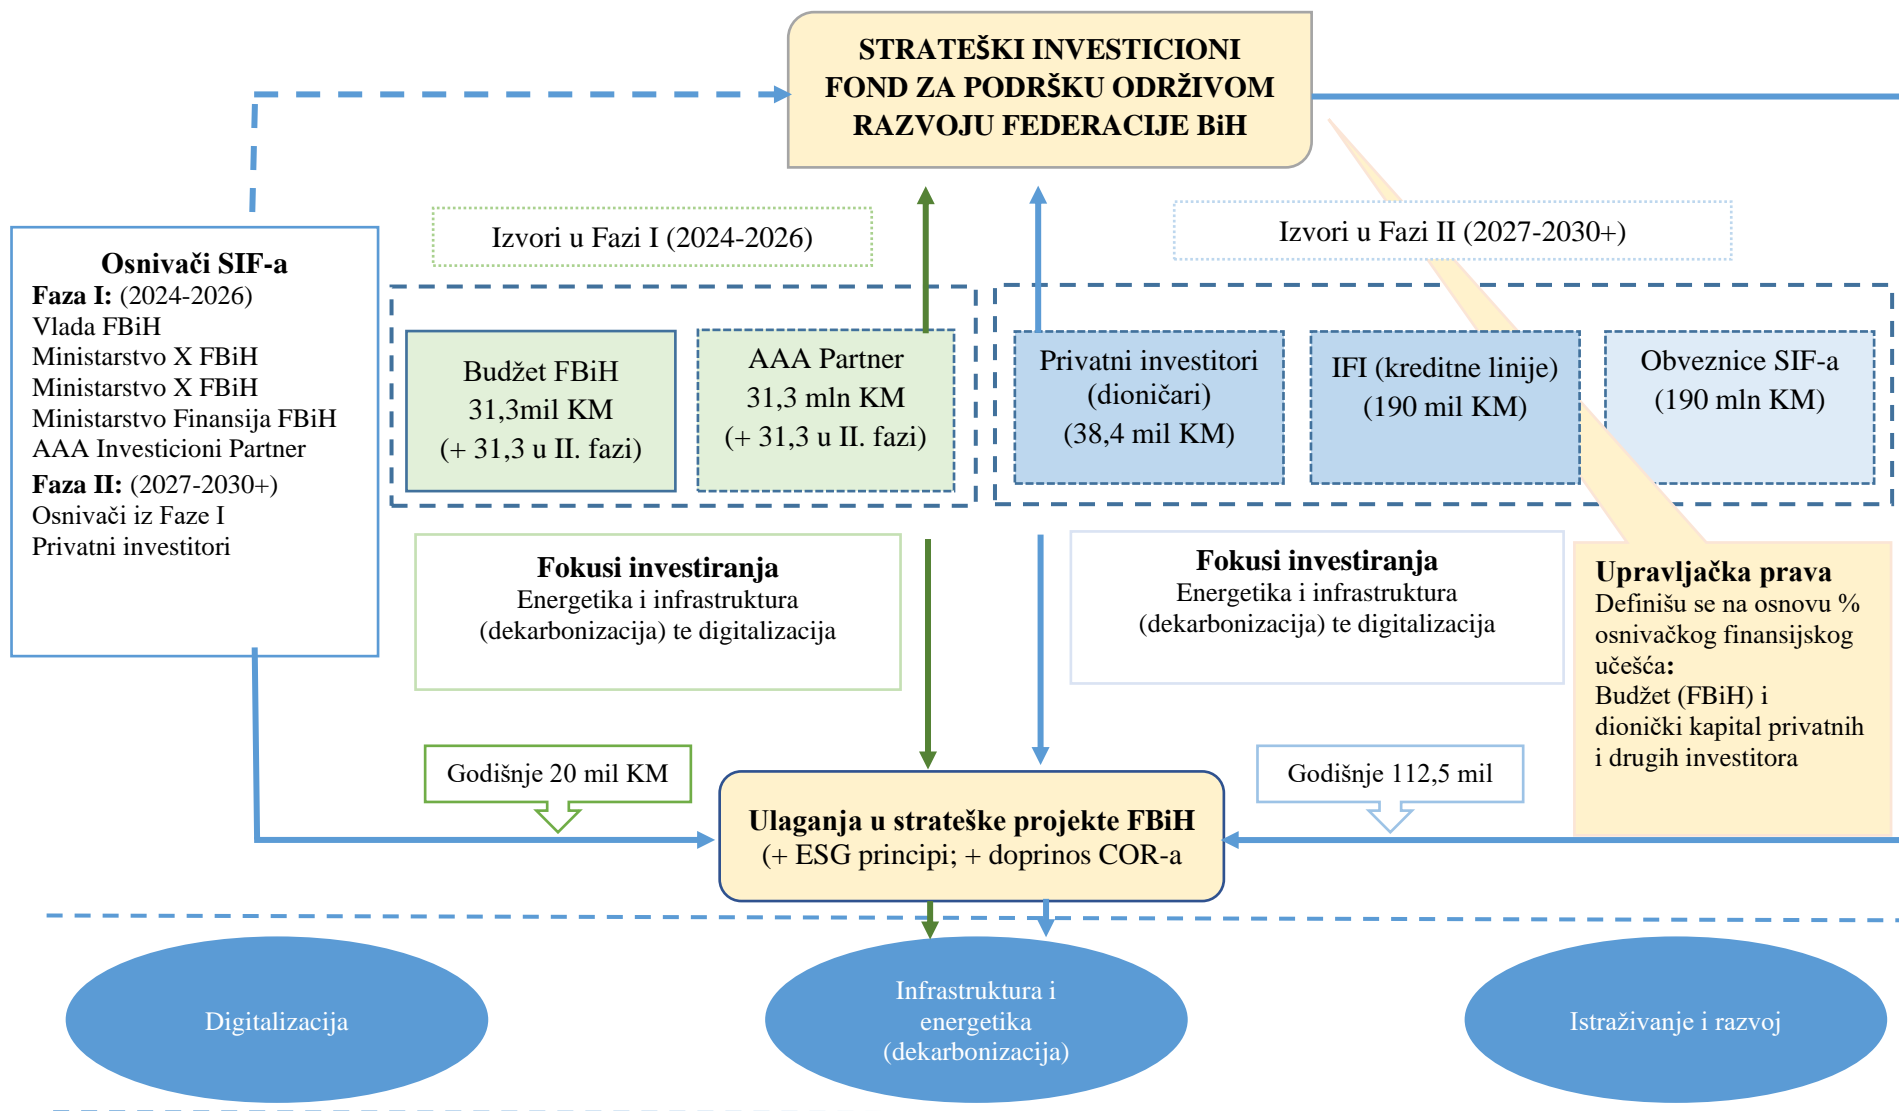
STRATEŠKI INVESTICIONI FOND ZA PODRŠKU ODRŽIVOM RAZVOJU FEDERACIJE BiH

Izvori u Fazi I (2024-2026)

Izvori u Fazi II (2027-2030+)

Osnivači SIF-a
Faza I: (2024-2026)
Vlada FBiH
Ministarstvo X FBiH
Ministarstvo X FBiH
Ministarstvo Finansija FBiH
AAA Investicioni Partner
Faza II: (2027-2030+)
Osnivači iz Faze I
Privatni investitori

Budžet FBiH 31,3mil KM (+ 31,3 u II. fazi)

AAA Partner 31,3 mln KM (+ 31,3 u II. fazi)

Privatni investitori (dioničari) (38,4 mil KM)

IFI (kreditne linije) (190 mil KM)

Obveznice SIF-a (190 mln KM)

Fokusi investiranja
Energetika i infrastruktura (dekarbonizacija) te digitalizacija

Fokusi investiranja
Energetika i infrastruktura (dekarbonizacija) te digitalizacija

Upravljačka prava
Definišu se na osnovu % osnivačkog finansijskog učešća:
Budžet (FBiH) i dionički kapital privatnih i drugih investitora

Godišnje 20 mil KM

Godišnje 112,5 mil

Ulaganja u strateške projekte FBiH
(+ ESG principi; + doprinos COR-a

Digitalizacija

Infrastruktura i energetika (dekarbonizacija)

Istraživanje i razvoj